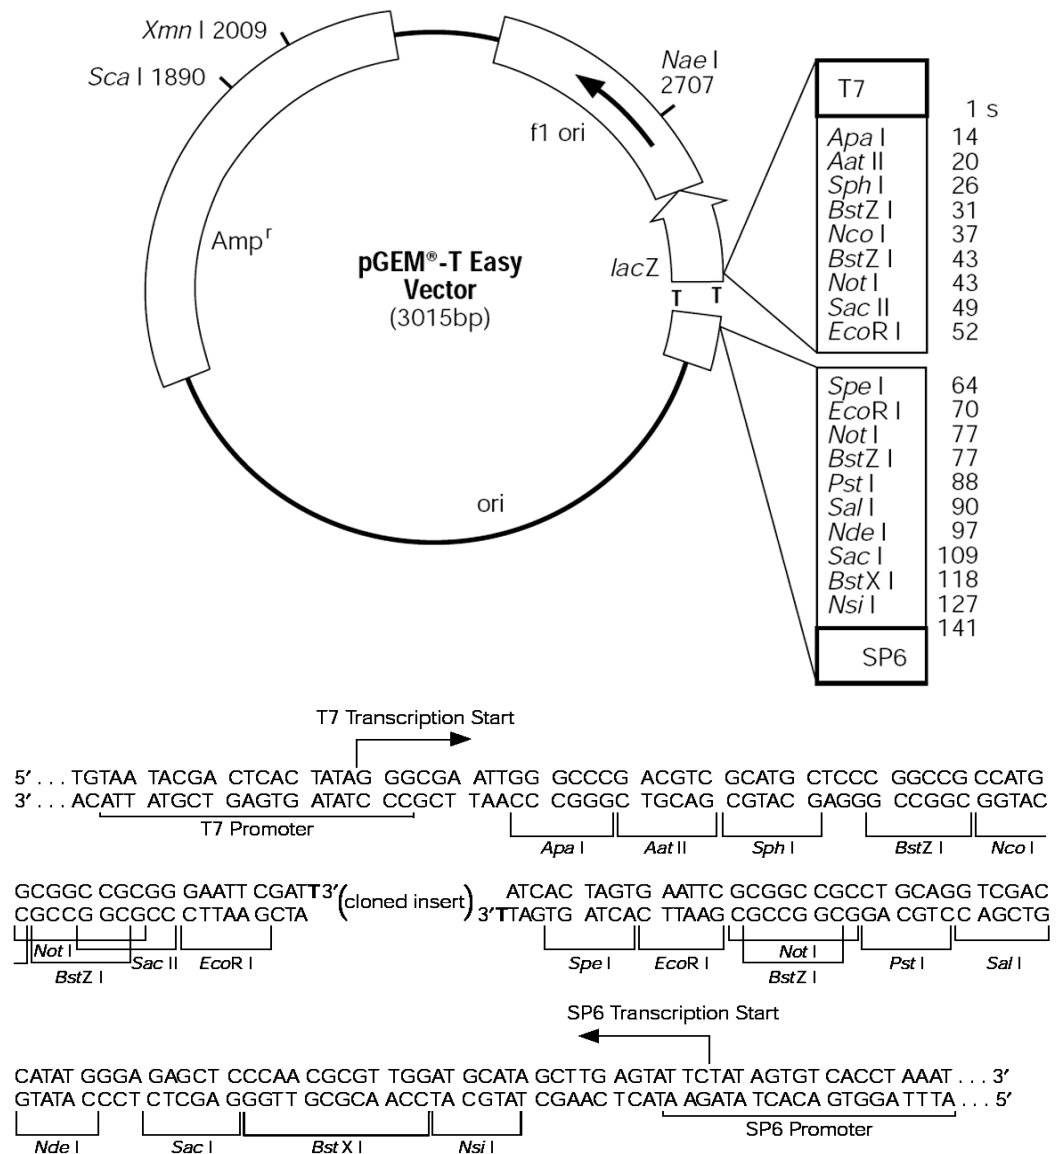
Xmn I 2009
Sca I 1890
Nae I 2707
f1 ori
Amp$^r$
pGEM®-T Easy Vector
(3015bp)
lacZ
T T
ori

T7
1 s
Apa I 14
Aat II 20
Sph I 26
BstZ I 31
Nco I 37
BstZ I 43
Not I 43
Sac II 49
EcoR I 52

Spe I 64
EcoR I 70
Not I 77
BstZ I 77
Pst I 88
Sal I 90
Nde I 97
Sac I 109
BstX I 118
Nsi I 127
141
SP6

T7 Transcription Start

5′ . . . TGTAA TACGA CTCAC TATAG GGCGA ATTGG GCCCG ACGTC GCATG CTCCC GGCCG CCATG
3′ . . . ACATT ATGCT GAGTG ATATC CCGCT TAACC CGGGC TGCAG CGTAC GAGGG CCGGC GGTAC
T7 Promoter
Apa I Aat II Sph I BstZ I Nco I

GCGGC CGCGG GAATT CGATT 3′ (cloned insert) ATCAC TAGTG AATTC GCGGC CGCCT GCAGG TCGAC
CGCCG GCGCC CTTAA GCTA 3′TTAGTG ATCAC TTAAG CGCCG GCGGA CGTCC AGCTG
Not I BstZ I Sac II EcoR I Spe I EcoR I Not I BstZ I Pst I Sal I

SP6 Transcription Start

CATAT GGGA GAGCT CCCAA CGCGT TGGAT GCATA GCTTG AGTAT TCTAT AGTGT CACCT AAAT . . . 3′
GTATA CCCT CTCGA GGGTT GCGCA ACCTA CGTAT CGAAC TCATA AGATA TCACA GTGGA TTTA . . . 5′
Nde I Sac I Bst X I Nsi I SP6 Promoter